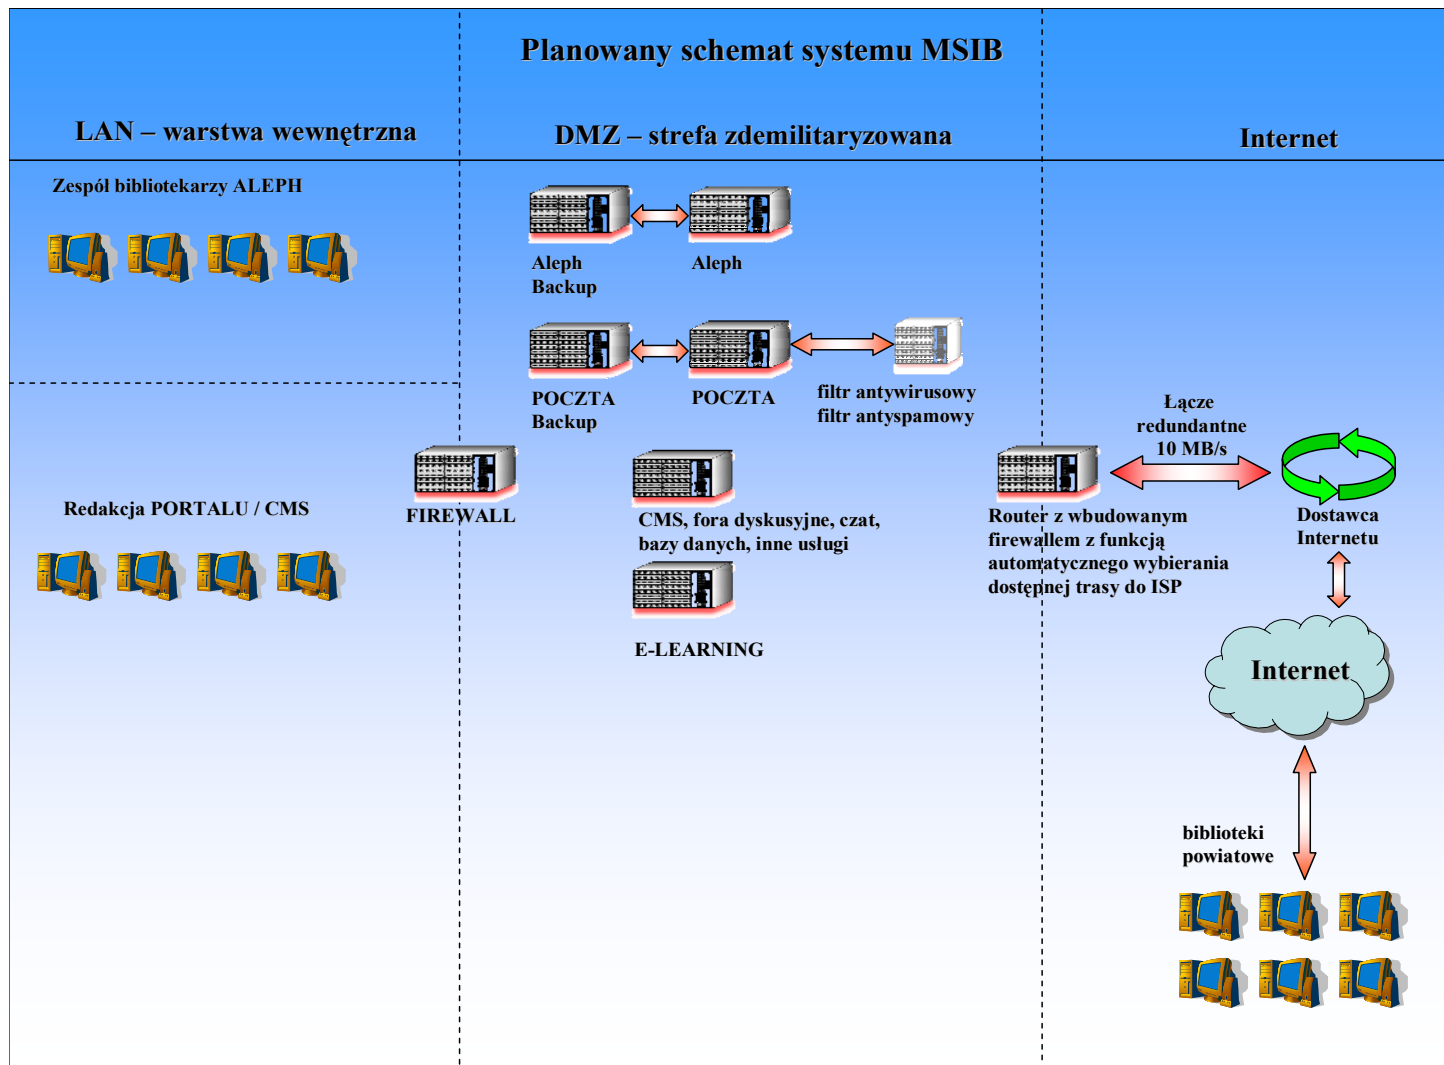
Planowany schemat systemu MSIB

LAN – warstwa wewnętrzna

DMZ – strefa zdemilitaryzowana

Internet

Zespół bibliotekarzy ALEPH

Aleph Backup

Aleph

POCZTA Backup

POCZTA

filtr antywirusowy
filtr antyspamowy

Łącze redundantne 10 MB/s

Redakcja PORTALU / CMS

FIREWALL

CMS, fora dyskusyjne, czat, bazy danych, inne usługi

E-LEARNING

Router z wbudowanym firewallem z funkcją automatycznego wybierania dostępnej trasy do ISP

Dostawca Internetu

Internet

biblioteki powiatowe